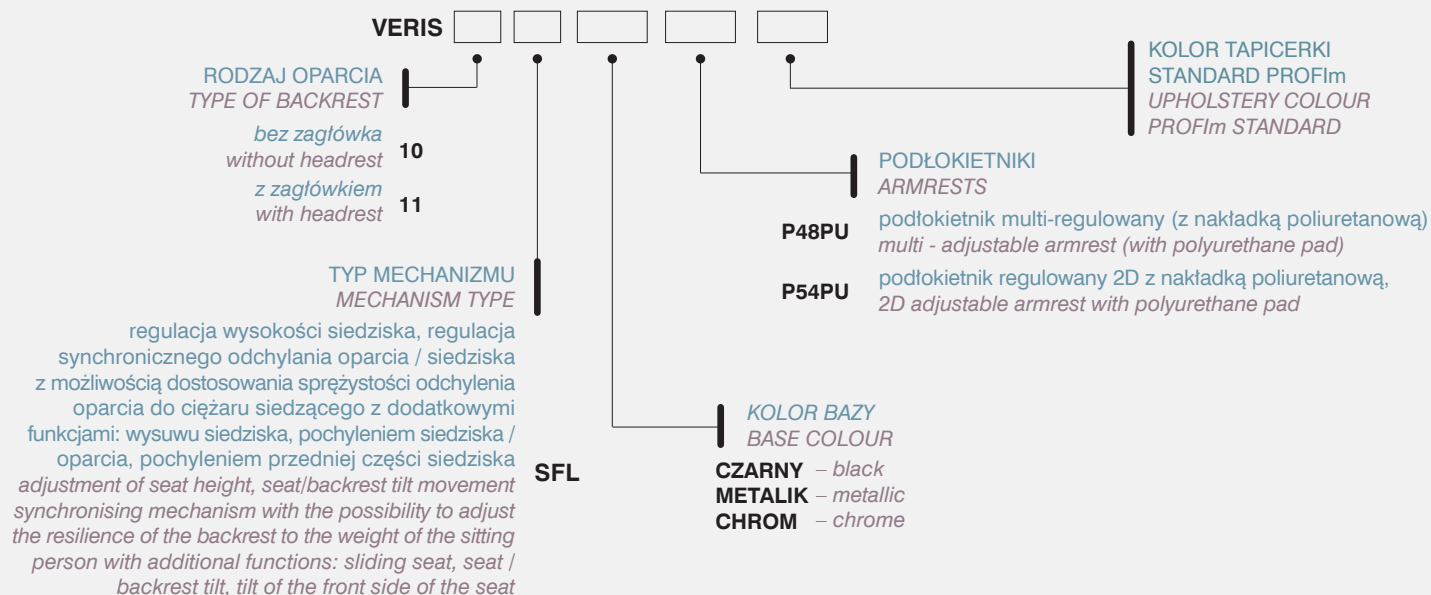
VERIS

RODZAJ OPARCIA
TYPE OF BACKREST

bez zagłówka
without headrest 10

z zagłówkiem
with headrest 11

TYP MECHANIZMU
MECHANISM TYPE

regulacja wysokości siedziska, regulacja synchronicznego odchylania oparcia / siedziska z możliwością dostosowania sprężystości odchylenia oparcia do ciężaru siedzącego z dodatkowymi funkcjami: wysuwu siedziska, pochyleniem siedziska / oparcia, pochyleniem przedniej części siedziska
adjustment of seat height, seat/backrest tilt movement synchronising mechanism with the possibility to adjust the resilience of the backrest to the weight of the sitting person with additional functions: sliding seat, seat / backrest tilt, tilt of the front side of the seat SFL

KOLOR BAZY
BASE COLOUR

CZARNY – black
METALIK – metallic
CHROM – chrome

PODŁOKIETNIKI
ARMRESTS

P48PU podłokietnik multi-regulowany (z nakładką poliuretanową)
multi - adjustable armrest (with polyurethane pad)

P54PU podłokietnik regulowany 2D z nakładką poliuretanową,
2D adjustable armrest with polyurethane pad

KOLOR TAPICERKI
STANDARD PROFIm
UPHOLSTERY COLOUR
PROFIm STANDARD